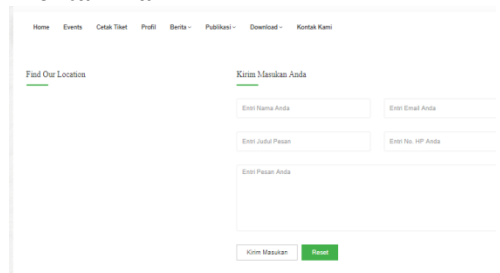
Home Events Cetak Tiket Profil Berita Publikasi Download Kontak Kami

Find Our Location

Kirim Masukan Anda

Entri Nama Anda

Entri Email Anda

Entri Judul Pesan

Entri No. HP Anda

Entri Pesan Anda

Kirim Masukan

Reset